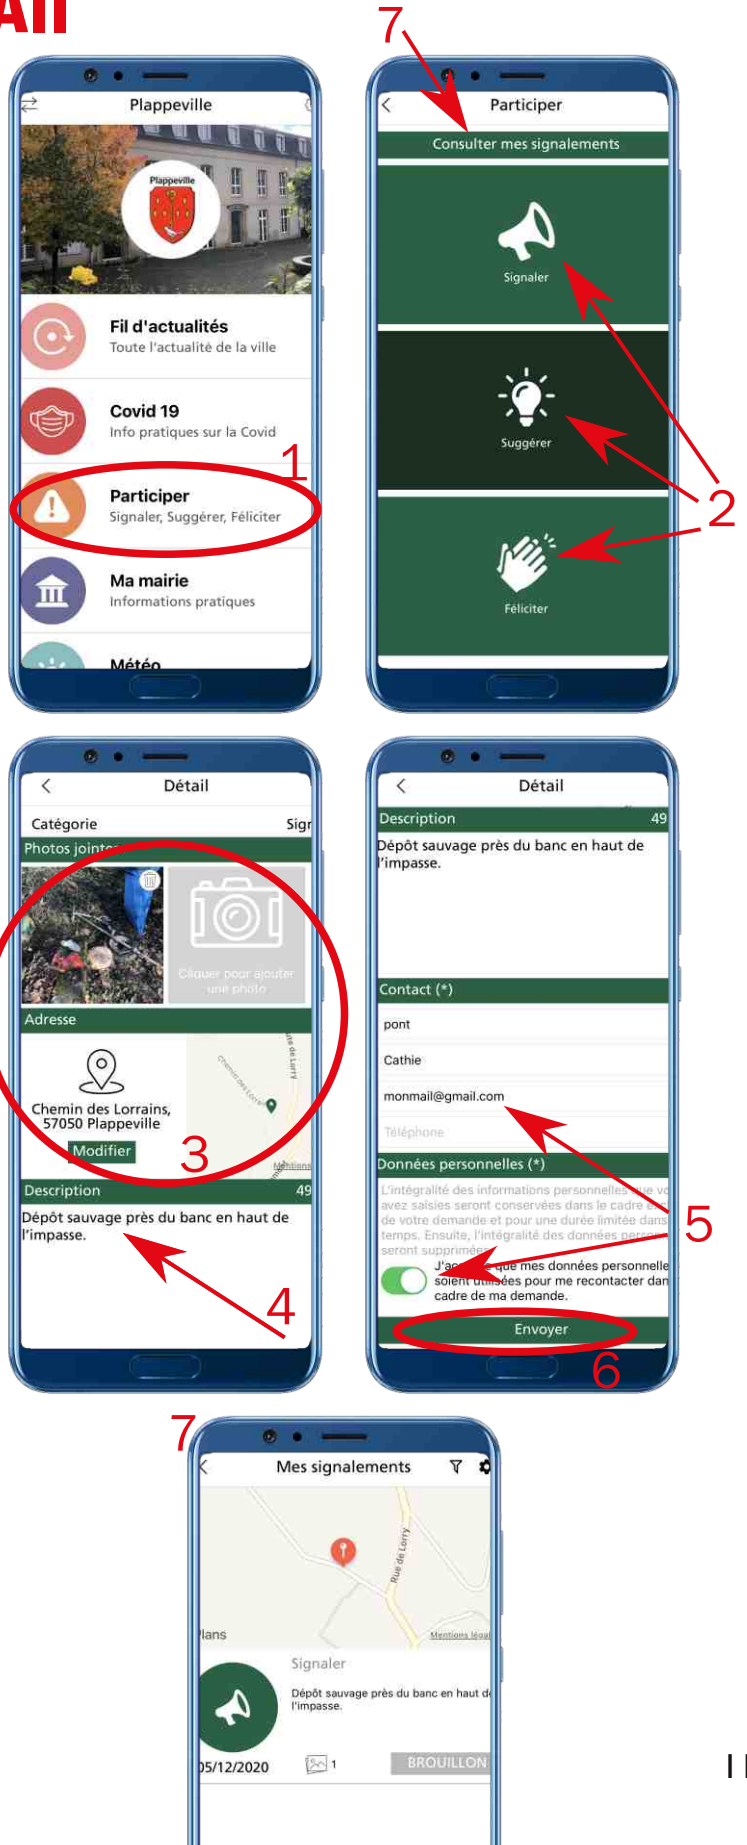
ail

Plappeville

Plappeville

Fil d'actualités
Toute l'actualité de la ville

Covid 19
Info pratiques sur la Covid

1

Participer
Signaler, Suggérer, Féliciter

Ma mairie
Informations pratiques

Météo

7

Participer

Consulter mes signalements

Signaler

Suggérer

2

Féliciter

Détail

Catégorie Sign

Photos jointes

Cliquer pour ajouter une photo

Adresse

Chemin des Lorrains, 57050 Plappeville

Modifier

3

Description 49

Dépôt sauvage près du banc en haut de l'impasse.

4

Détail

Description 49

Dépôt sauvage près du banc en haut de l'impasse.

Contact (*)

pont

Cathie

monmail@gmail.com

Téléphone

Données personnelles (*)

L'intégralité des informations personnelles que vo avez saisies seront conservées dans le cadre de votre demande et pour une durée limitée dans temps. Ensuite, l'intégralité des données person seront supprimées

J'ac que mes données personnelle soient utilisées pour me recontacter dan cadre de ma demande.

5

Envoyer

6

7

Mes signalements

Rue de Lorry

lans

Mentions légal

Signaler

Dépôt sauvage près du banc en haut d l'impasse.

05/12/2020

1

BROUILLON